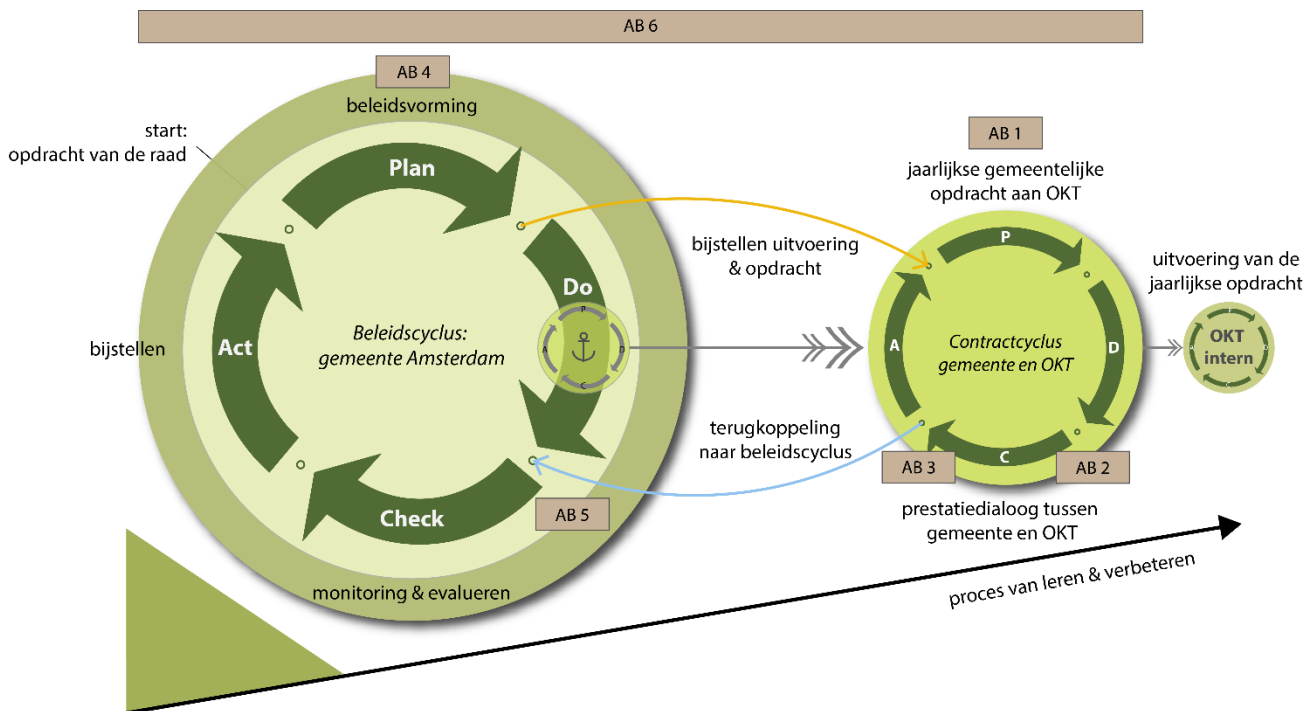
AB 6

AB 4

beleidsvorming

start: opdracht van de raad

Plan

Do

Act

Check

Beleidscyclus: gemeente Amsterdam

P

D

C

A

bijstellen

AB 5

monitoring & evalueren

bijstellen uitvoering & opdracht

terugkoppeling naar beleidscyclus

AB 1

jaarlijkse gemeentelijke opdracht aan OKT

P

D

C

A

Contractcyclus gemeente en OKT

AB 3

AB 2

prestatiedialoog tussen gemeente en OKT

uitvoering van de jaarlijkse opdracht

OKT intern

proces van leren & verbeteren